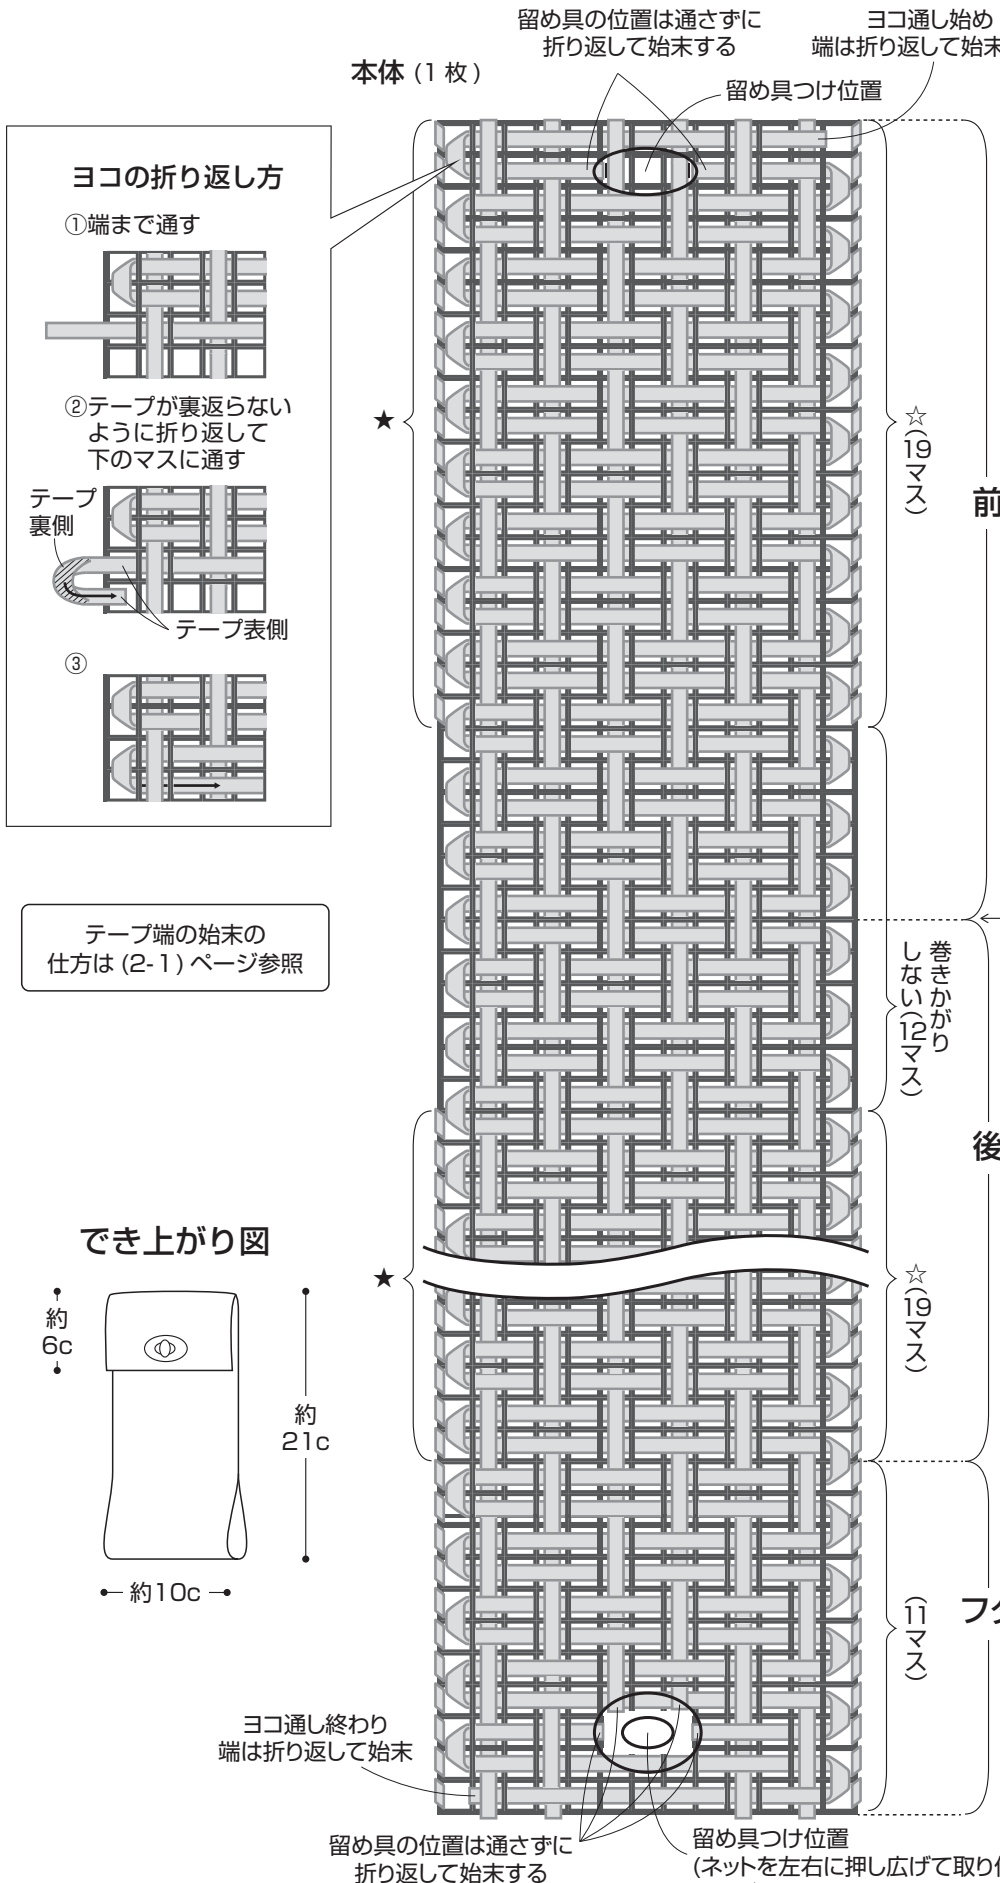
留め具の位置は通さずに折り返して始末する

ヨコ通し始め 端は折り返して始末

本体（1 枚）

留め具つけ位置

ヨコの折り返し方

①端まで通す

②テープが裏返らないように折り返して下のマスに通す

テープ裏側

テープ表側

③

★

☆（19マス）

前

テープ端の始末の仕方は (2-1) ページ参照

巻きかがりしない（12マス）

後

でき上がり図

約6c

約21c

約10c

★

☆（19マス）

（11マス）

フタ

ヨコ通し終わり 端は折り返して始末

留め具の位置は通さずに折り返して始末する

留め具つけ位置
(ネットを左右に押し広げて取り付